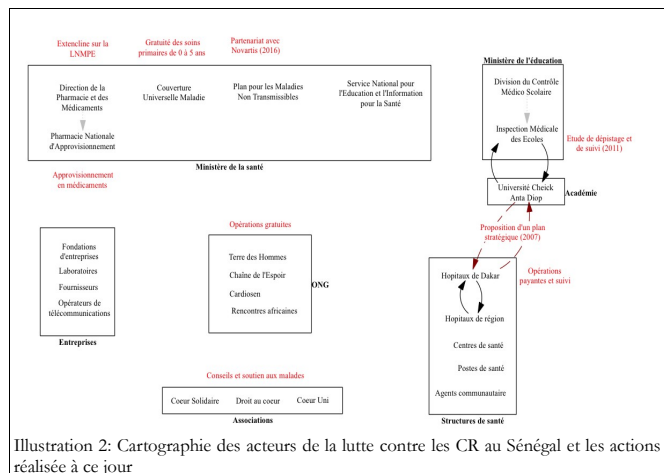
Extencline sur la LNMPE

Gratuité des soins primaires de 0 à 5 ans

Partenariat avec Novartis (2016)

Direction de la Pharmacie et des Médicaments

Pharmacie Nationale d'Approvisionnement

Couverture Universelle Maladie

Plan pour les Maladies Non Transmissibles

Service National pour l'Education et l'Information pour la Santé

Ministère de la santé

Approvisionnement en médicaments

Ministère de l'éducation

Division du Contrôle Médico Scolaire

Inspection Médicale des Ecoles

Etude de dépistage et de suivi (2011)

Université Cheick Anta Diop

Académie

Proposition d'un plan stratégique (2007)

Opérations payantes et suivi

Opérations gratuites

Fondations d'entreprises

Laboratoires

Fournisseurs

Opérateurs de télécommunications

Entreprises

Terre des Hommes

Chaîne de l'Espoir

Cardiosen

Rencontres africaines

ONG

Hopitaux de Dakar

Hopitaux de région

Centres de santé

Postes de santé

Agents communautaire

Structures de santé

Conseils et soutien aux malades

Coeur Solidaire

Droit au coeur

Coeur Uni

Associations

Illustration 2: Cartographie des acteurs de la lutte contre les CR au Sénégal et les actions réalisée à ce jour